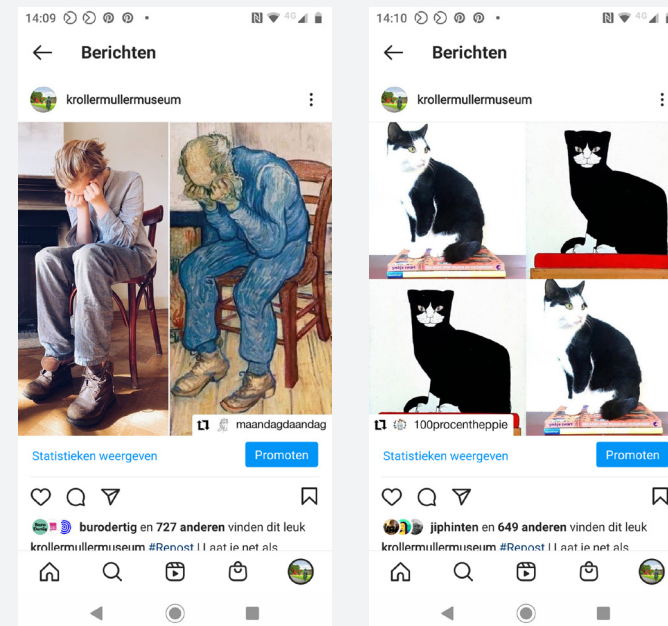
14:09

Berichten

krollermullermuseum

maandagdaandag

Statistieken weergeven

Promoten

burodertig en 727 anderen vinden dit leuk

krollermullermuseum #Repost | Laat je net als

14:10

Berichten

krollermullermuseum

100procentheppie

Statistieken weergeven

Promoten

jiphinten en 649 anderen vinden dit leuk

krollermullermuseum #Repost | Laat je net als